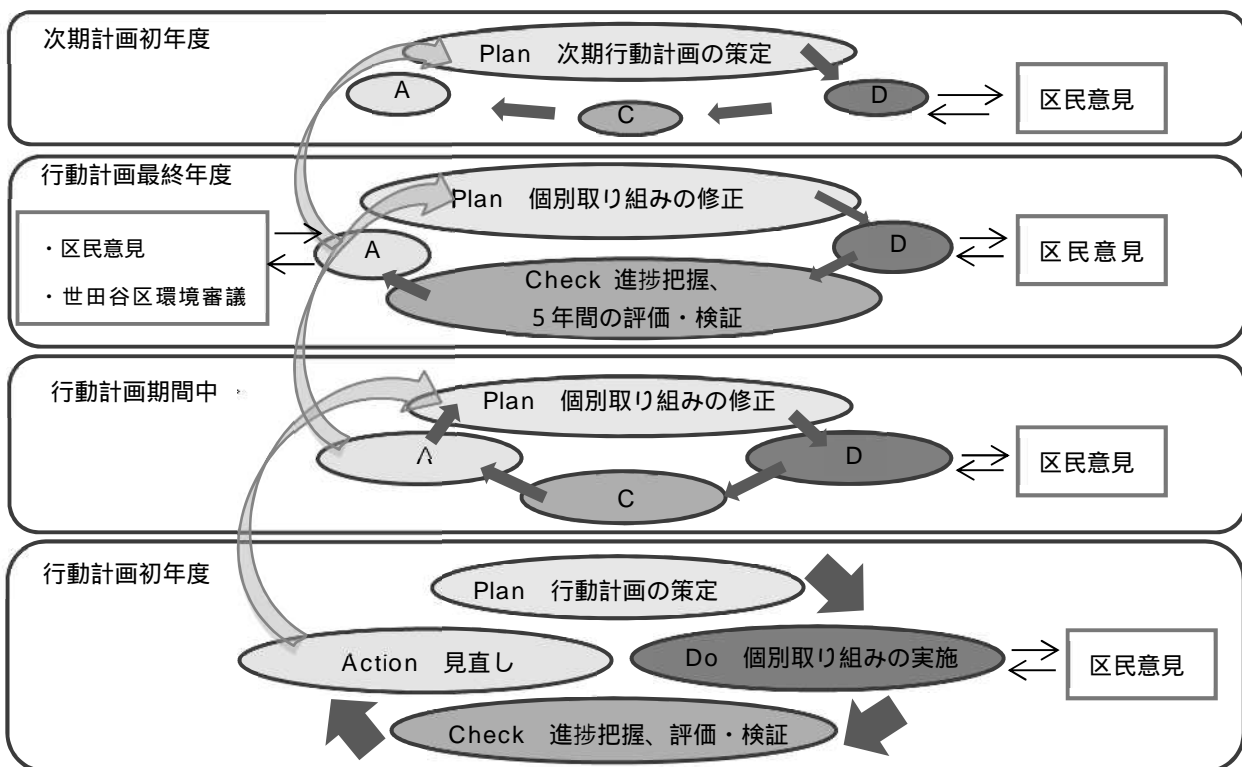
次期計画初年度

Plan 次期行動計画の策定

A

D

区民意見

C

行動計画最終年度

Plan 個別取り組みの修正

・区民意見

・世田谷区環境審議

A

D

区民意見

Check 進捗把握、
5年間の評価・検証

行動計画期間中

Plan 個別取り組みの修正

A

D

区民意見

C

行動計画初年度

Plan 行動計画の策定

Action 見直し

Do 個別取り組みの実施

区民意見

Check 進捗把握、評価・検証